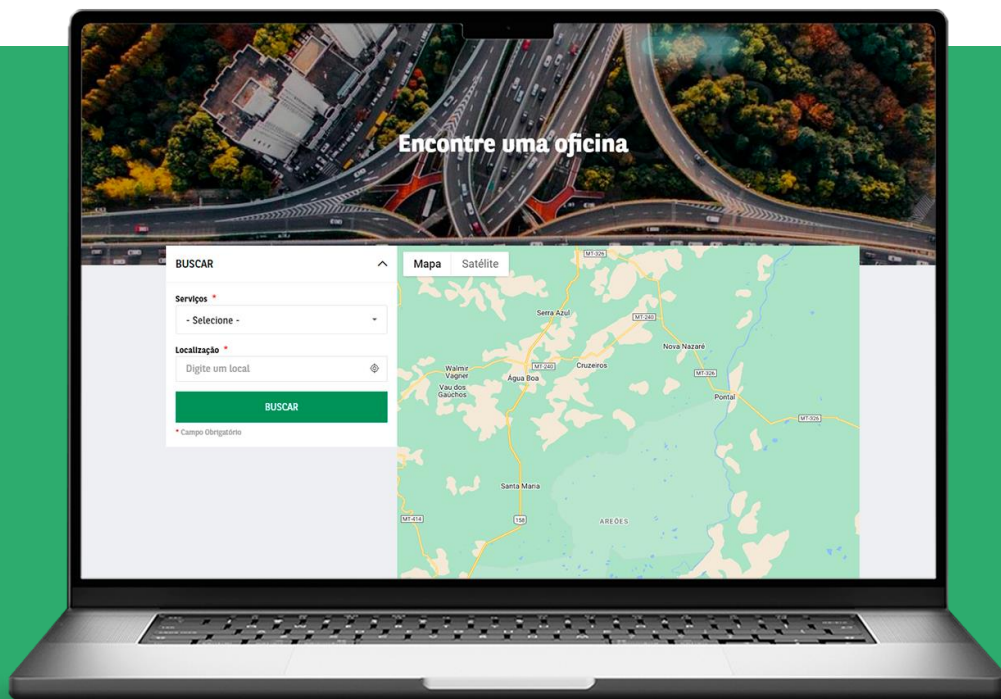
Encontre uma oficina

BUSCAR

Serviços *
- Selecione -

Localização *
Digite um local

BUSCAR

* Campo Obrigatório

Mapa Satélite

MT-326
Serra Azul
MT-240
Nova Nazaré
Waimir Vagner
MT-240
Água Boa
Cruzeiros
MT-326
Vau dos Gaúchos
Pontal
MT-326
Santa Maria
MT-414
158
AREÕES